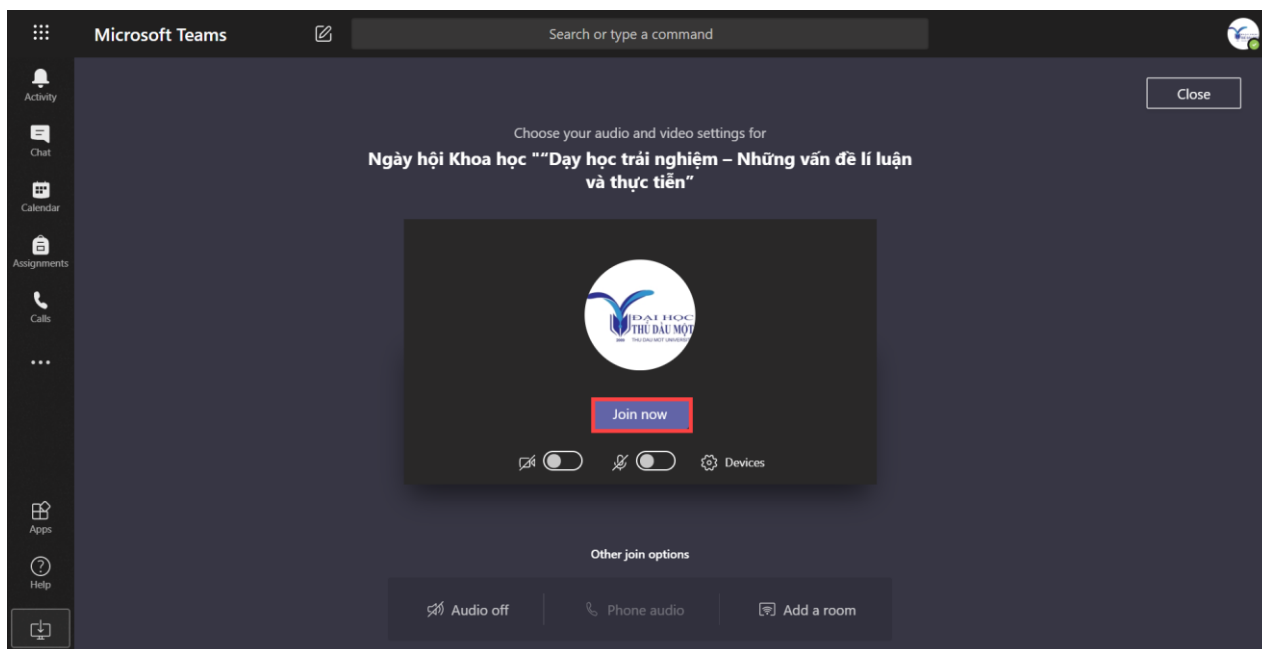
Microsoft Teams

Search or type a command

Activity

Chat

Calendar

Assignments

Calls

...

Apps

Help

Close

Choose your audio and video settings for

Ngày hội Khoa học ""Dạy học trải nghiệm – Những vấn đề lí luận và thực tiễn"

ĐẠI HỌC THỦ DẦU MỘT

THU DAU MOT UNIVERSITY

Join now

Devices

Other join options

Audio off

Phone audio

Add a room